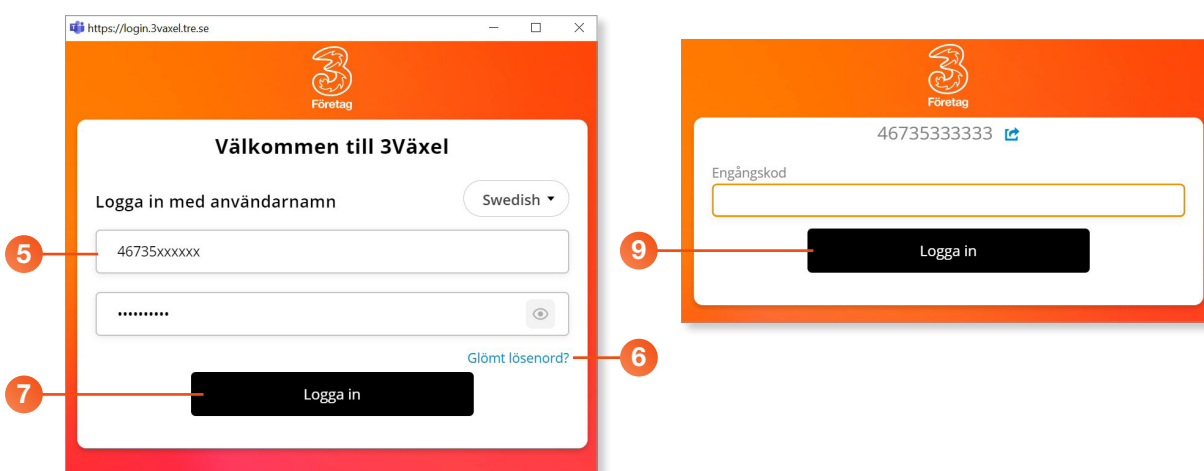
https://login.3vaxel.tre.se

3
Företag

Välkommen till 3Växel

Logga in med användarnamn

Swedish

5

46735xxxxxx

••••••••••

Glömt lösenord?

6

7

Logga in

3
Företag

46735333333

Engångskod

9

Logga in